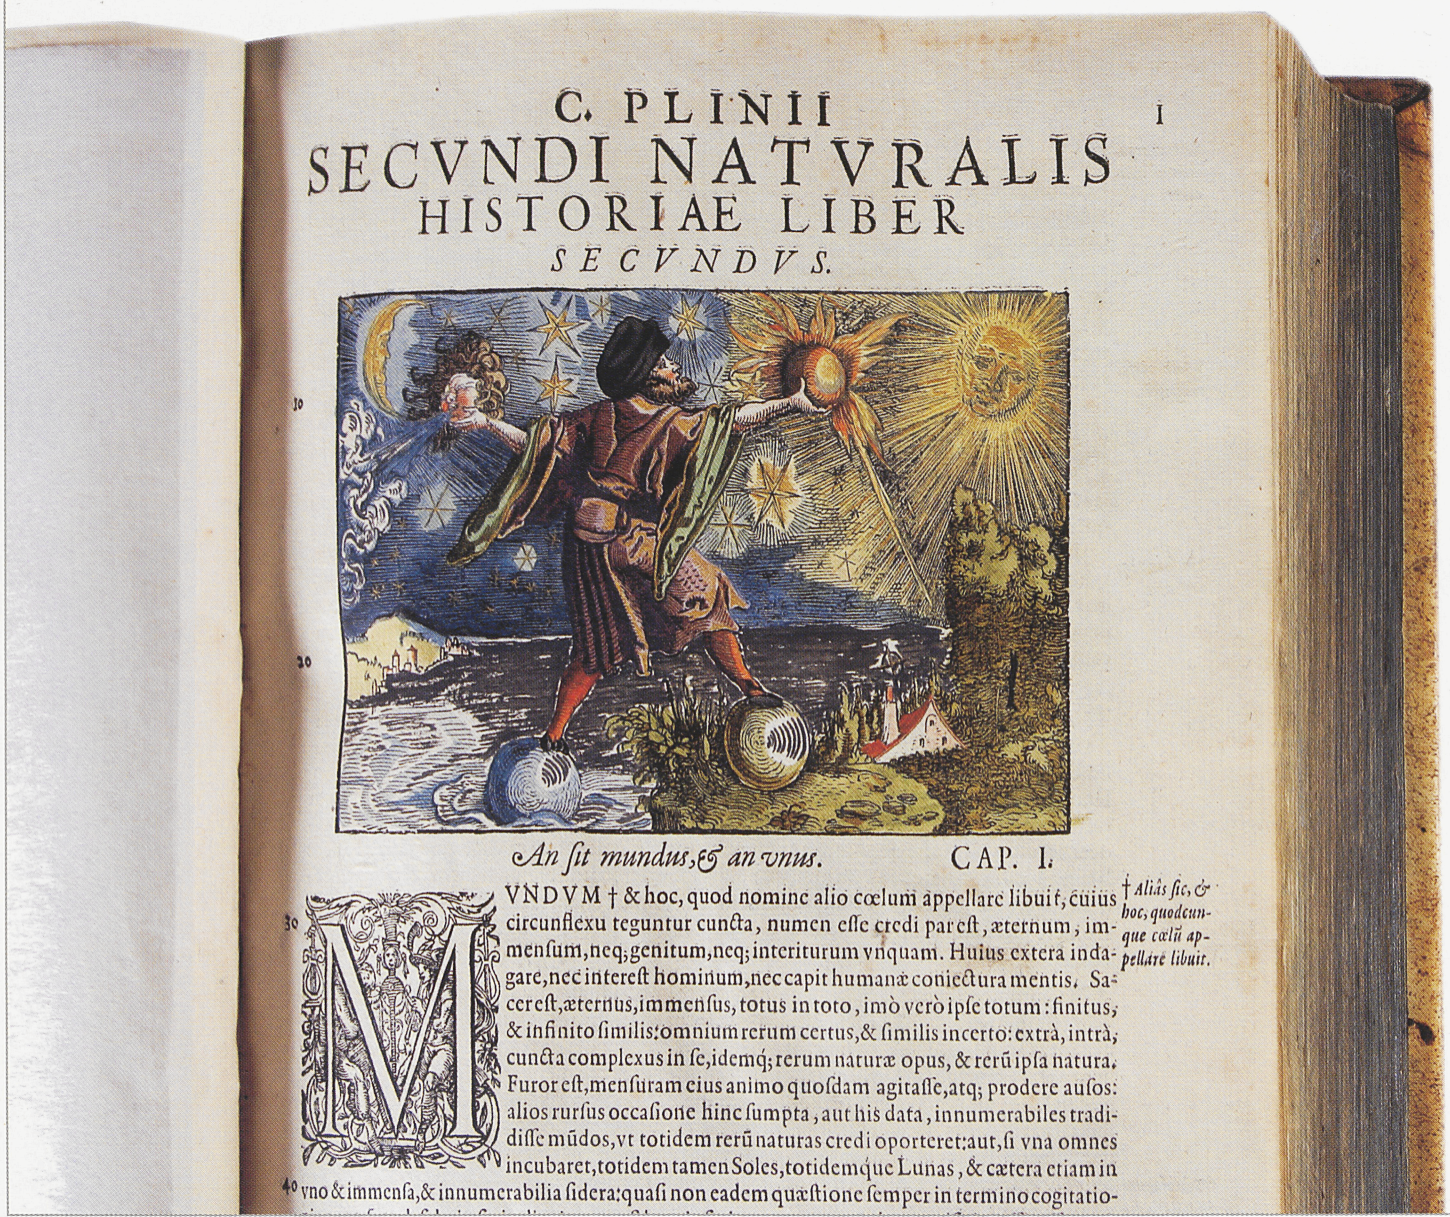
C. PLINII
SECVNDI NATVRALIS
HISTORIAE LIBER
SECVNDVS.

1

An sit mundus, & an vnus. CAP. I.

M VNDVM † & hoc, quod nomine alio cœlum appellare libuit, cuius circunflexu teguntur cuncta, numen esse credi par est, æternum, immensum, neq; genitum, neq; interiturum vnquam. Huius extera indagare, nec interest hominum, nec capit humanæ coniectura mentis. Sacer est, æternus, immensus, totus in toto, imò verò ipse totum: finitus, & infinito similis: omnium rerum certus, & similis incerto: extrà, intrà, cuncta complexus in se, idemq; rerum naturæ opus, & rerũ ipsa natura. Furor est, mensuram eius animo quosdam agitasse, atq; prodere ausos: alios rursus occasione hinc sumpta, aut his data, innumerabiles tradidisse mũdos, vt totidem rerũ naturas credi oporteret: aut, si vna omnes incubaret, totidem tamen Soles, totidemque Lunas, & cætera etiam in vno & immensa, & innumerabilia sidera: quasi non eadem quæstione semper in termino cogitatio-

† Aliàs sic, & hoc, quodcunque cœlũ appellare libuit.

30
30
30
40